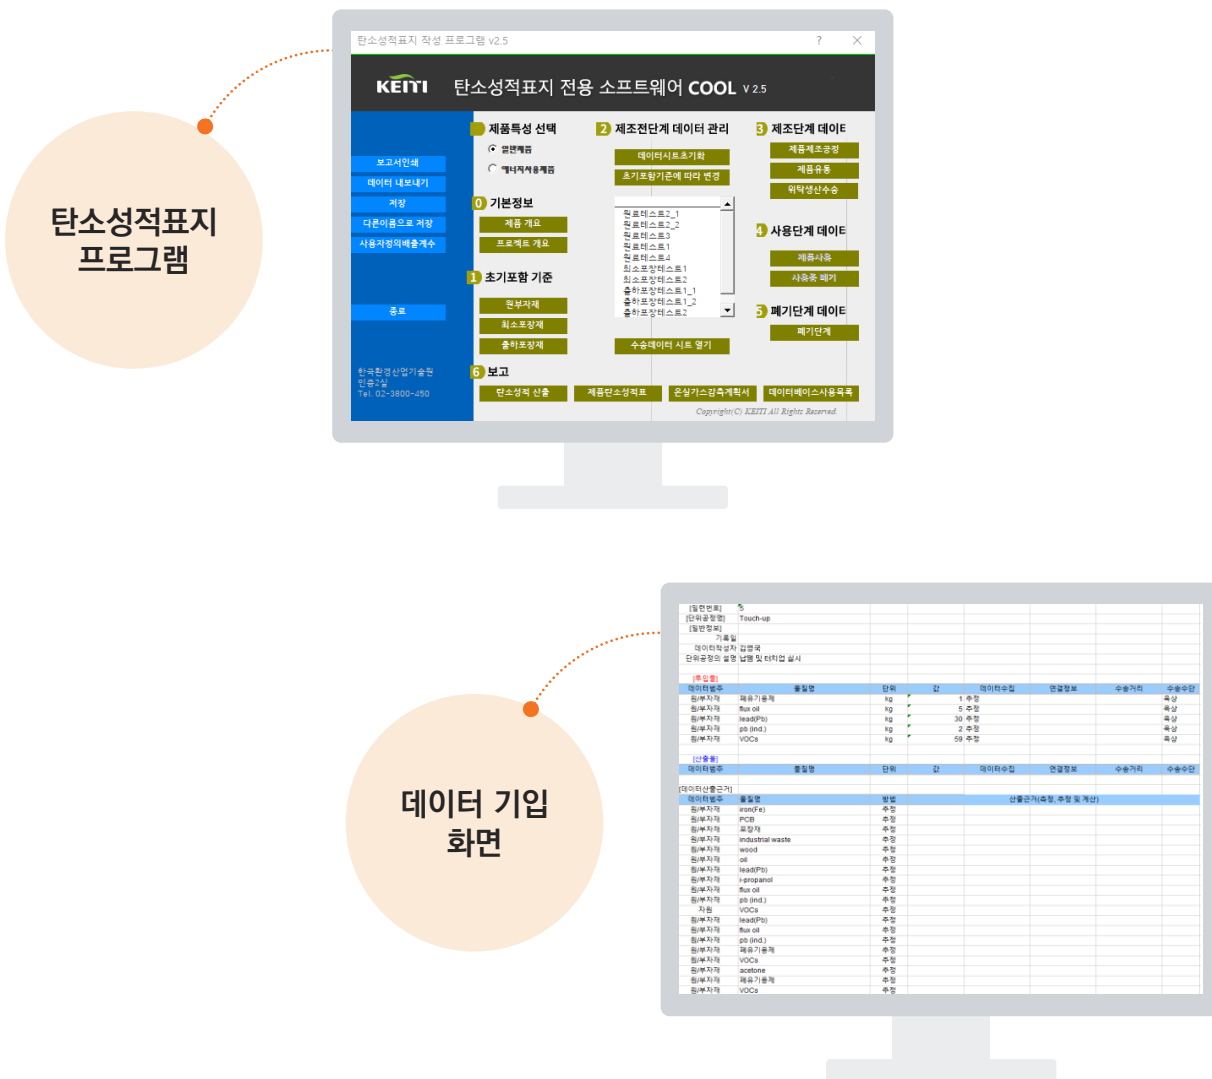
탄소성적표지 프로그램

탄소성적표지 작성 프로그램 v2.5

KEITI 탄소성적표지 전용 소프트웨어 COOL v 2.5

보고서인쇄
데이터 내보내기
저장
다른이름으로 저장
사용자정의배출계수
종료

한국환경산업기술원 인증2실 Tel. 02-3800-450

제품특성 선택
일반제품
에너지사용제품

0 기본정보
제품 개요
프로젝트 개요

1 초기포함 기준
원부자재
최소포장재
출하포장재

2 제조전단계 데이터 관리
데이터시트초기화
초기포함기준에 따라 변경

원료테스트2_1
원료테스트2_2
원료테스트3
원료테스트1
원료테스트4
최소포장테스트1
최소포장테스트2
출하포장테스트1_1
출하포장테스트1_2
출하포장테스트2

수송데이터 시트 열기

3 제조단계 데이터
제품제조공정
제품유통
위탁생산수송

4 사용단계 데이터
제품사용
사용중 폐기

5 폐기단계 데이터
폐기단계

6 보고
탄소성적 산출
제품탄소성적표
온실가스감축계획서
데이터베이스사용목록

Copyright(C) KEITI All Rights Reserved.

데이터 기입 화면

| [일련번호] | 5 | | | | | | | |
|---|---|---|---|---|---|---|---|---|
| [단위공정명] | Touch-up | | | | | | | |
| [일반정보] | | | | | | | | |
| 기록일 | | | | | | | | |
| 데이터작성자 | 김영국 | | | | | | | |
| 단위공정의 설명 | 납땜 및 터치업 실시 | | | | | | | |
| [투입물] | | | | | | | | |
| 데이터범주 | 물질명 | 단위 | 값 | 데이터수집 | 연결정보 | 수송거리 | 수송수단 |
| 원/부자재 | 폐유기용제 | kg | 1 | 추정 | | | 육상 |
| 원/부자재 | flux oil | kg | 5 | 추정 | | | 육상 |
| 원/부자재 | lead(Pb) | kg | 30 | 추정 | | | 육상 |
| 원/부자재 | pb (ind.) | kg | 2 | 추정 | | | 육상 |
| 원/부자재 | VOCs | kg | 59 | 추정 | | | 육상 |
| [산출물] | | | | | | | |
| 데이터범주 | 물질명 | 단위 | 값 | 데이터수집 | 연결정보 | 수송거리 | 수송수단 |

[데이터산출근거]

| 데이터범주 | 물질명 | 방법 | 산출근거(측정, 추정 및 계산) |
|---|---|---|---|
| 원/부자재 | iron(Fe) | 추정 | |
| 원/부자재 | PCB | 추정 | |
| 원/부자재 | 포장재 | 추정 | |
| 원/부자재 | industrial waste | 추정 | |
| 원/부자재 | wood | 추정 | |
| 원/부자재 | oil | 추정 | |
| 원/부자재 | lead(Pb) | 추정 | |
| 원/부자재 | i-propanol | 추정 | |
| 원/부자재 | flux oil | 추정 | |
| 원/부자재 | pb (ind.) | 추정 | |
| 자원 | VOCs | 추정 | |
| 원/부자재 | lead(Pb) | 추정 | |
| 원/부자재 | flux oil | 추정 | |
| 원/부자재 | pb (ind.) | 추정 | |
| 원/부자재 | 폐유기용제 | 추정 | |
| 원/부자재 | VOCs | 추정 | |
| 원/부자재 | acetone | 추정 | |
| 원/부자재 | 폐유기용제 | 추정 | |
| 원/부자재 | VOCs | 추정 | |